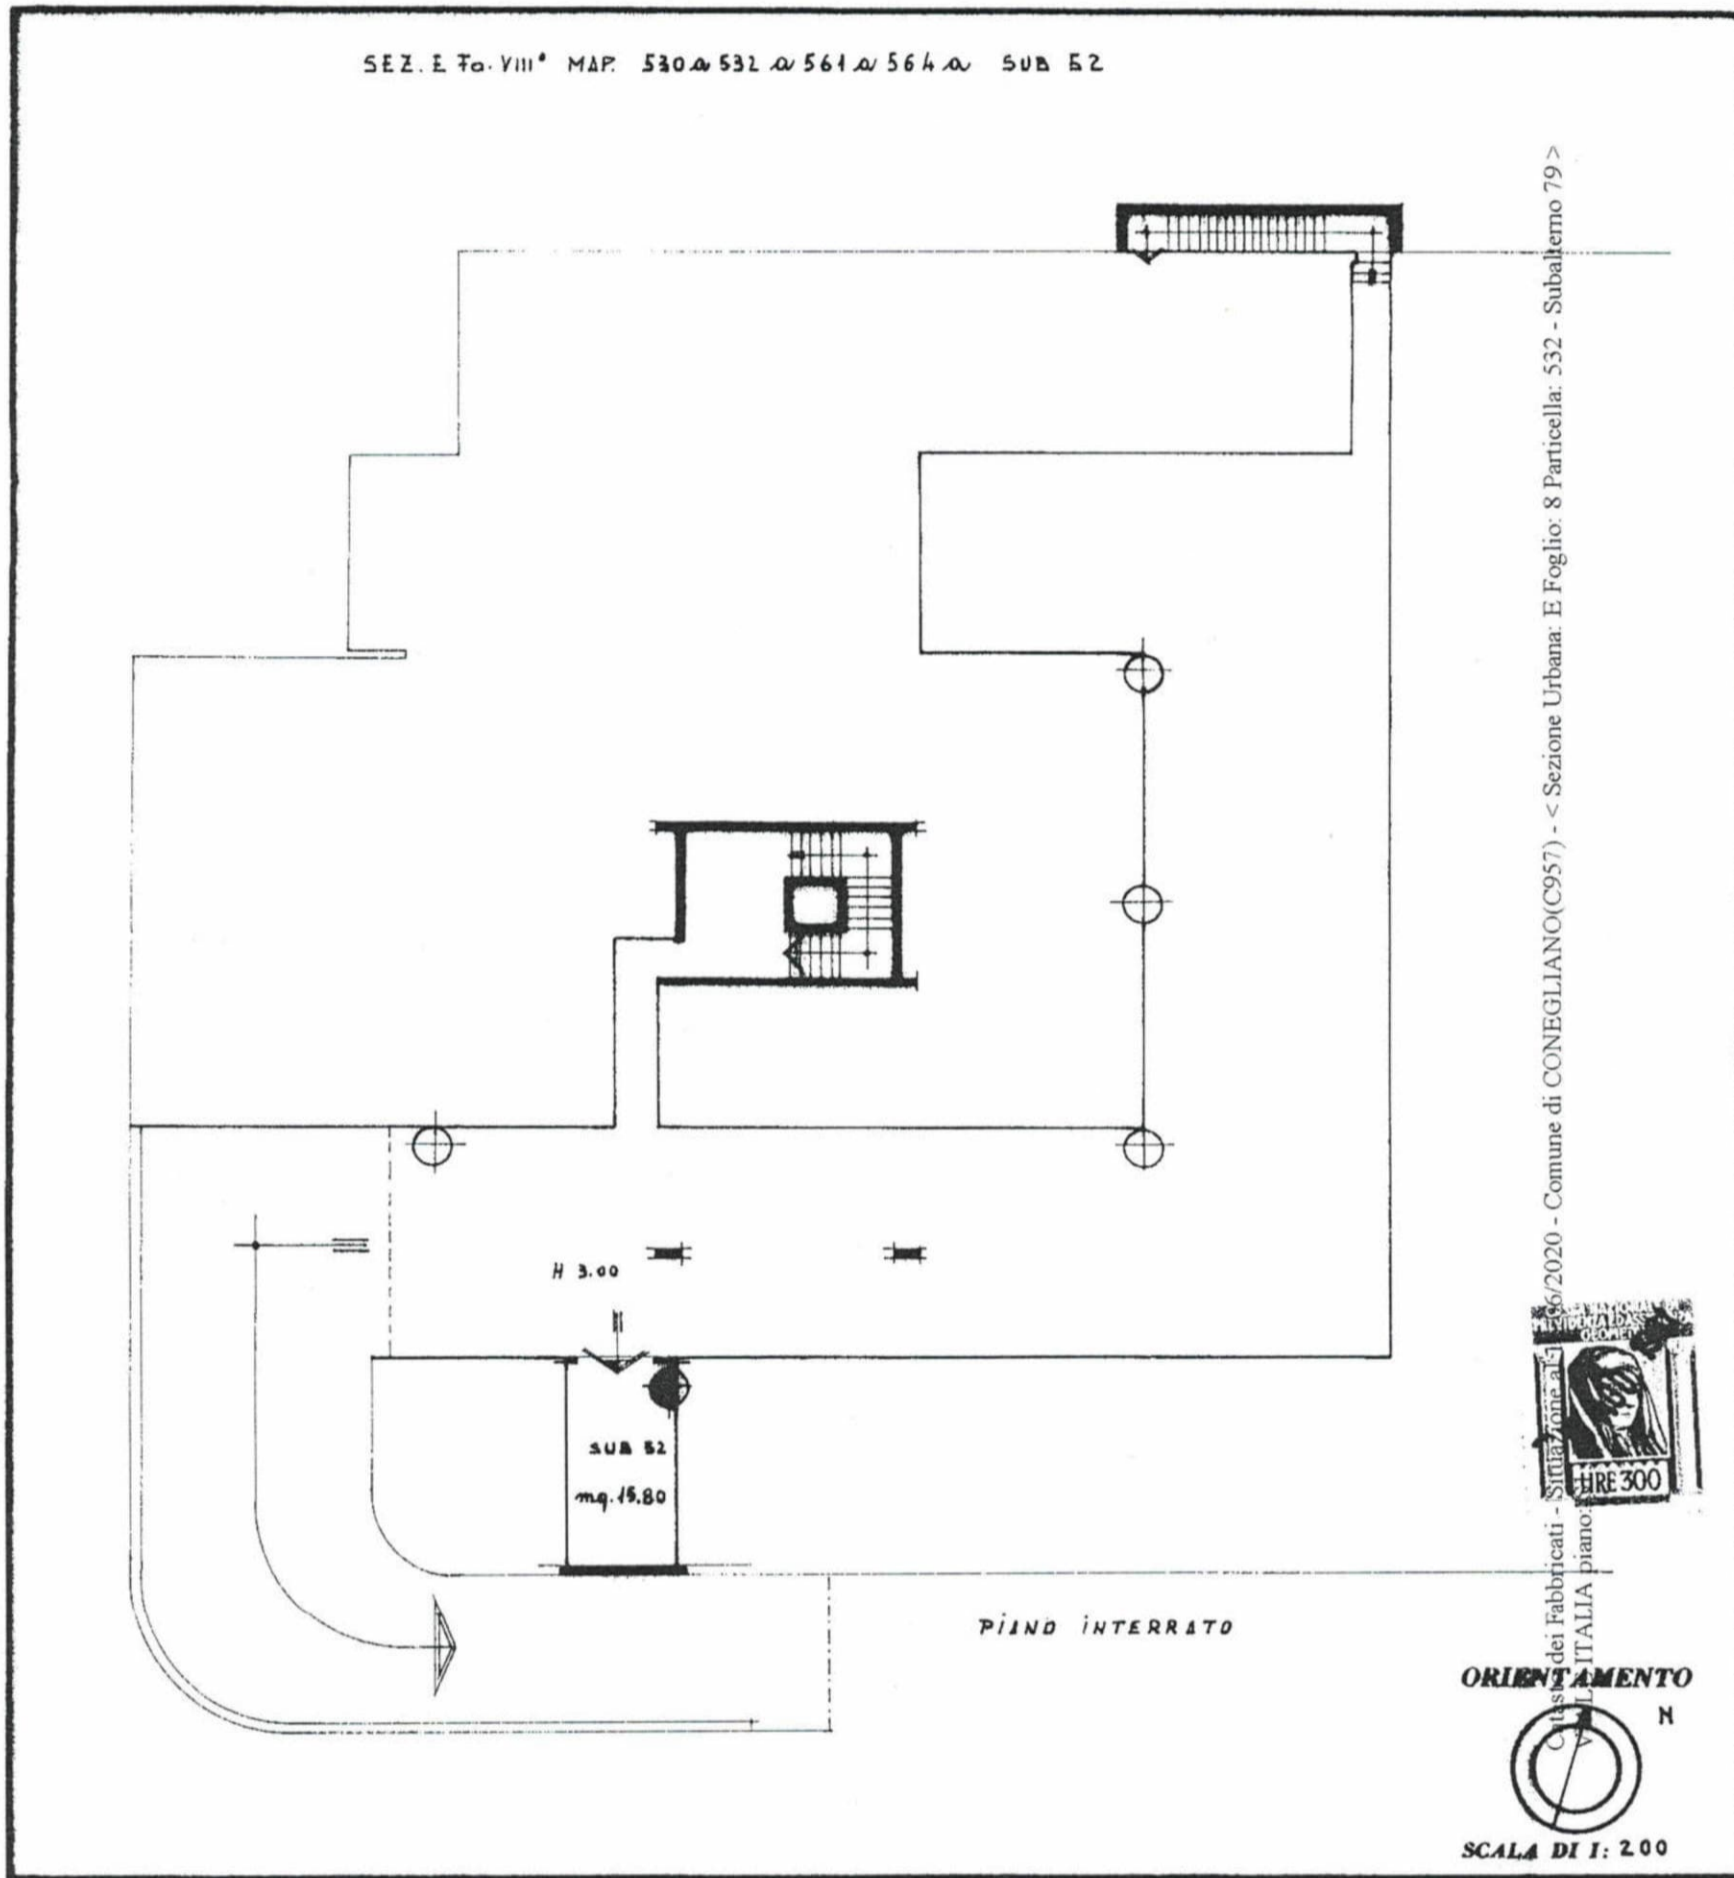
SEZ. E Fo. VIII° MAP. 530 a 532 a 561 a 564 a SUB 52

H 3.00

SUB 52
mq. 15,80

PIANO INTERRATO

ORIENTAMENTO
N

SCALA DI 1: 200

Catasto dei Fabbricati - Situazione al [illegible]/06/2020 - Comune di CONEGLIANO(C957) - < Sezione Urbana: E Foglio: 8 Particella: 532 - Subalterno 79 >
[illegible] ITALIA piano: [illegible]

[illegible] PREVIDENZA E ASS. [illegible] GEOMETRI
LIRE 300